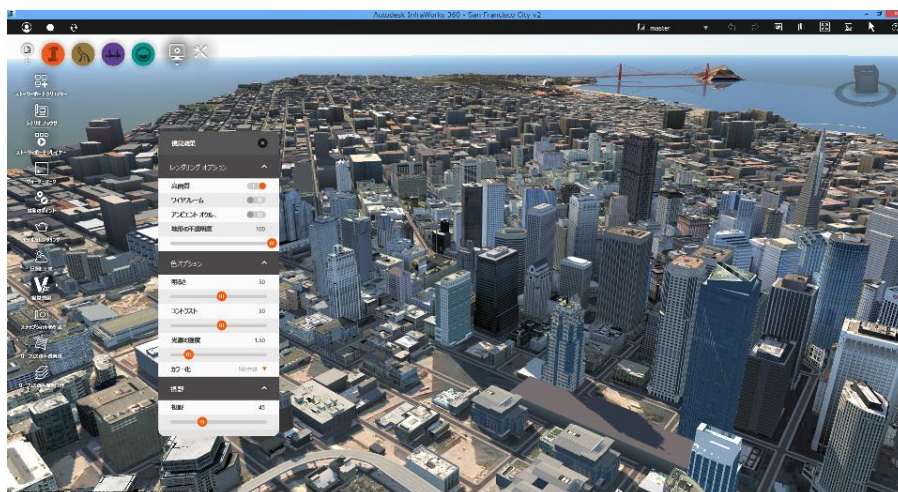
Autodesk InfraWorks 360 - San Francisco City v2

master

ストーリーボード クリエイター

シナリオ ブラウザ

ストーリーボード プレイヤー

ブックマーク

関連ポイント

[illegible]

日照と天候

視覚効果

スナップショットの作成

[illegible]

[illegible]

視覚効果

レンダリング オプション

高画質

ワイヤフレーム

アンビエント オクル...

地形の不透明度 100

色 オプション

明るさ 50

コントラスト 50

光源の強度 1.50

カラー化 Normal

視野

視野 45